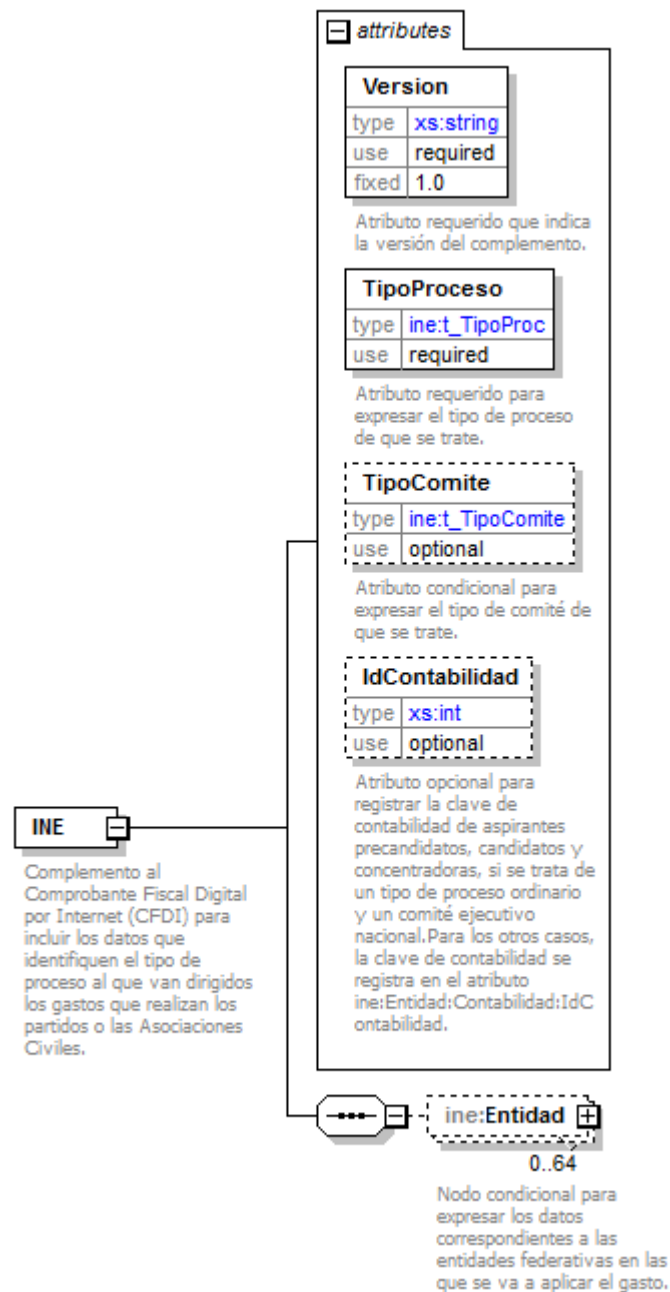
attributes

Version

| type | xs:string |
|---|---|
| use | required |
| fixed | 1.0 |

Atributo requerido que indica la versión del complemento.

TipoProceso

| type | ine:t_TipoProc |
|---|---|
| use | required |

Atributo requerido para expresar el tipo de proceso de que se trate.

TipoComite

| type | ine:t_TipoComite |
|---|---|
| use | optional |

Atributo condicional para expresar el tipo de comité de que se trate.

IdContabilidad

| type | xs:int |
|---|---|
| use | optional |

Atributo opcional para registrar la clave de contabilidad de aspirantes precandidatos, candidatos y concentradoras, si se trata de un tipo de proceso ordinario y un comité ejecutivo nacional.Para los otros casos, la clave de contabilidad se registra en el atributo ine:Entidad:Contabilidad:IdContabilidad.

INE

Complemento al Comprobante Fiscal Digital por Internet (CFDI) para incluir los datos que identifiquen el tipo de proceso al que van dirigidos los gastos que realizan los partidos o las Asociaciones Civiles.

ine:Entidad

0..64

Nodo condicional para expresar los datos correspondientes a las entidades federativas en las que se va a aplicar el gasto.